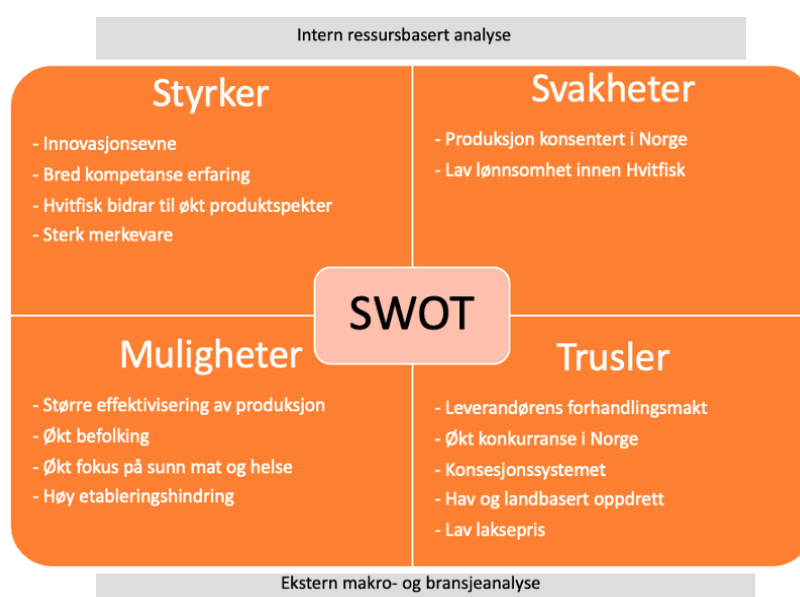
Intern ressursbasert analyse

Styrker

- Innovasjonsevne
- Bred kompetanse erfaring
- Hvitfisk bidrar til økt produktspekter
- Sterk merkevare

Svakheter

- Produksjon konsentert i Norge
- Lav lønnsomhet innen Hvitfisk

SWOT

Muligheter

- Større effektivisering av produksjon
- Økt befolking
- Økt fokus på sunn mat og helse
- Høy etableringshindring

Trusler

- Leverandørens forhandlingsmakt
- Økt konkurranse i Norge
- Konsesjonssystemet
- Hav og landbasert oppdrett
- Lav laksepris

Ekstern makro- og bransjeanalyse